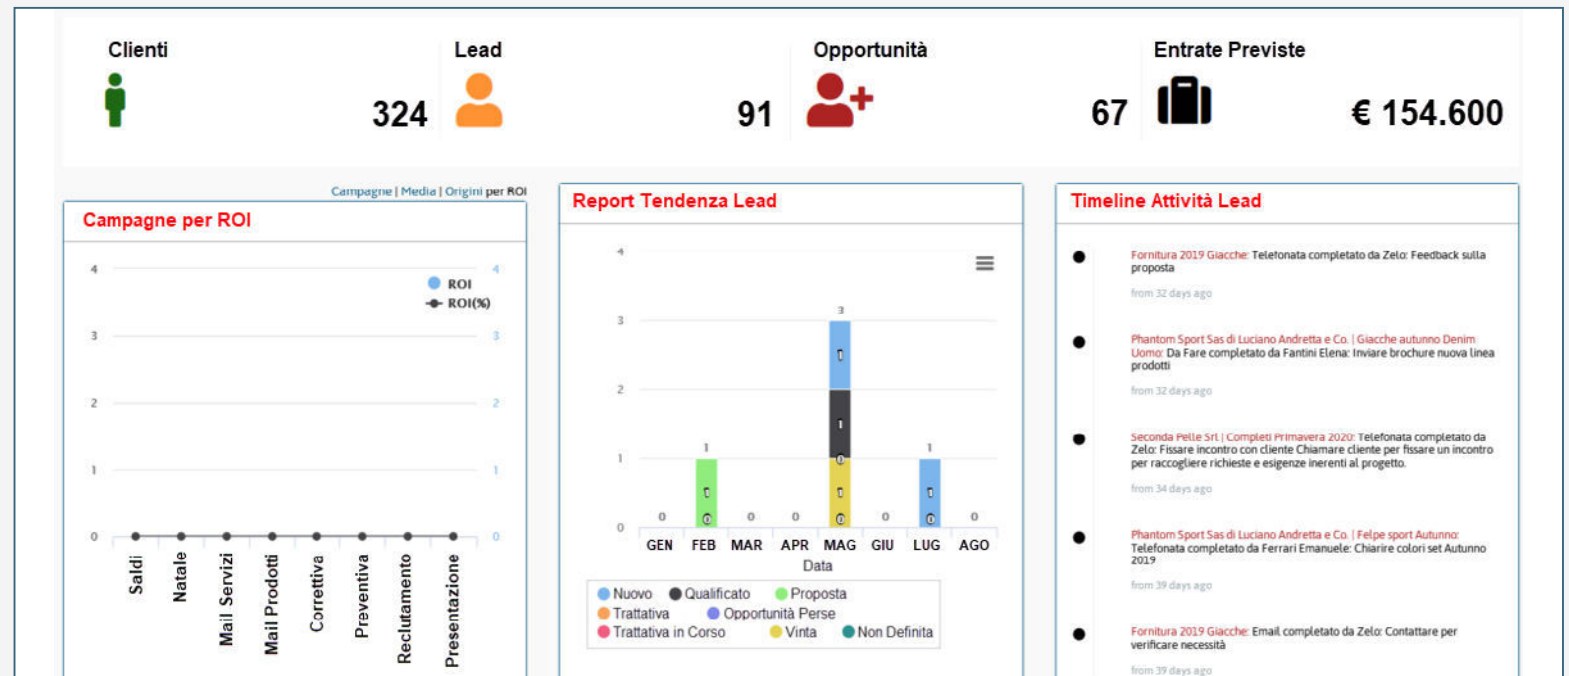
Clienti
324

Lead
91

Opportunità
67

Entrate Previste
€ 154.600

Campagne | Media | Origini per ROI

Campagne per ROI

4 3 2 1 0

ROI
ROI(%)

4 3 2 1 0

Saldi
Natale
Mail Servizi
Mail Prodotti
Correttiva
Preventiva
Reclutamento
Presentazione

Report Tendenza Lead

4 3 2 1 0

0 1 0 0 3 0 1 0

GEN FEB MAR APR MAG GIU LUG AGO
Data

Nuovo Qualificato Proposta
Trattativa Opportunità Perse
Trattativa in Corso Vinta Non Definita

Timeline Attività Lead

Fornitura 2019 Giacche: Telefonata completato da Zelo: Feedback sulla proposta
from 32 days ago

Phantom Sport Sas di Luciano Andretta e Co. | Giacche autunno Denim Uomo: Da Fare completato da Fantini Elena: Inviare brochure nuova linea prodotti
from 32 days ago

Seconda Pelle Srl | Completi Primavera 2020: Telefonata completato da Zelo: Fissare incontro con cliente Chiamare cliente per fissare un incontro per raccogliere richieste e esigenze inerenti al progetto.
from 34 days ago

Phantom Sport Sas di Luciano Andretta e Co. | Felpe sport Autunno: Telefonata completato da Ferrari Emanuele: Chiarire colori set Autunno 2019
from 39 days ago

Fornitura 2019 Giacche: Email completato da Zelo: Contattare per verificare necessità
from 39 days ago